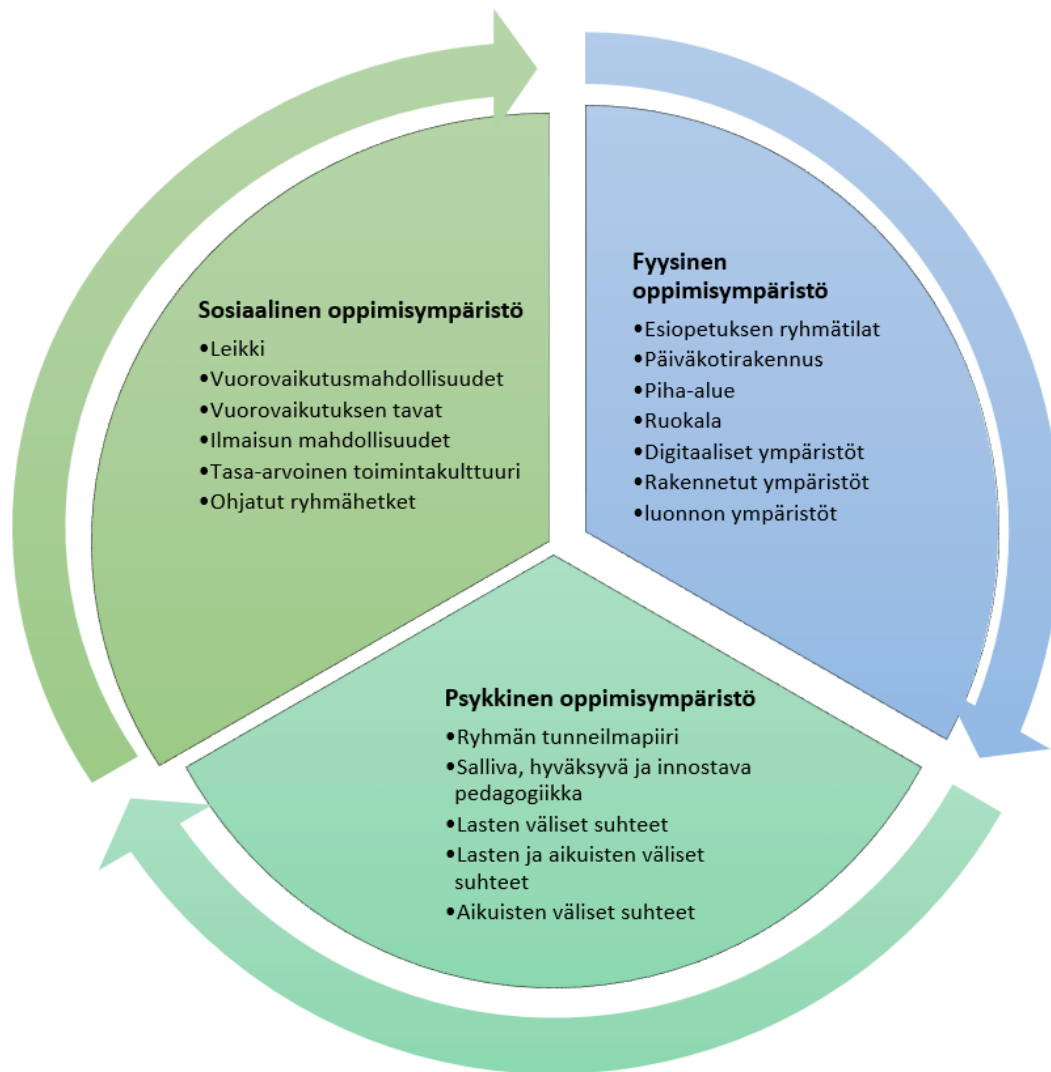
Sosiaalinen oppimisympäristö
•Leikki
•Vuorovaikutusmahdollisuudet
•Vuorovaikutuksen tavat
•Ilmaisun mahdollisuudet
•Tasa-arvoinen toimintakulttuuri
•Ohjatut ryhmähetket

Fyysinen oppimisympäristö
•Esiopetuksen ryhmätilat
•Päiväkotirakennus
•Piha-alue
•Ruokala
•Digitaaliset ympäristöt
•Rakennetut ympäristöt
•luonnon ympäristöt

Psykkinen oppimisympäristö
•Ryhmän tunneilmapiiri
•Salliva, hyväksyvä ja innostava pedagogiikka
•Lasten väliset suhteet
•Lasten ja aikuisten väliset suhteet
•Aikuisten väliset suhteet